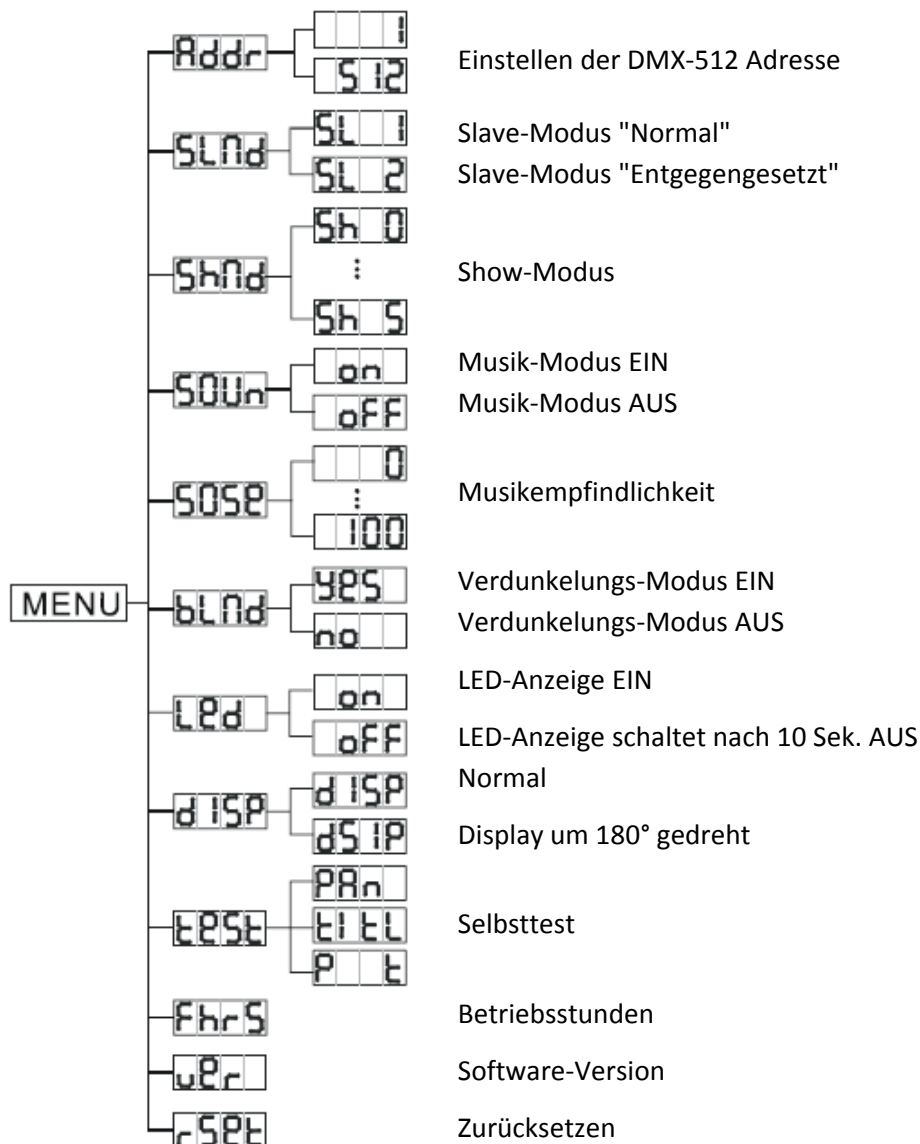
MENU

Addr — 1 / 512 — Einstellen der DMX-512 Adresse

SLMd — SL 1 — Slave-Modus "Normal"
SL 2 — Slave-Modus "Entgegengesetzt"

ShMd — Sh 0 ⋮ Sh 5 — Show-Modus

SOUn — on — Musik-Modus EIN
oFF — Musik-Modus AUS

SOSE — 0 ⋮ 100 — Musikempfindlichkeit

bLMd — YES — Verdunkelungs-Modus EIN
no — Verdunkelungs-Modus AUS

LEd — on — LED-Anzeige EIN
oFF — LED-Anzeige schaltet nach 10 Sek. AUS

dISP — dISP — Normal
dSIP — Display um 180° gedreht

tESt — PAn / tILt / P t — Selbsttest

FhrS — Betriebsstunden

uEr — Software-Version

rSEt — Zurücksetzen